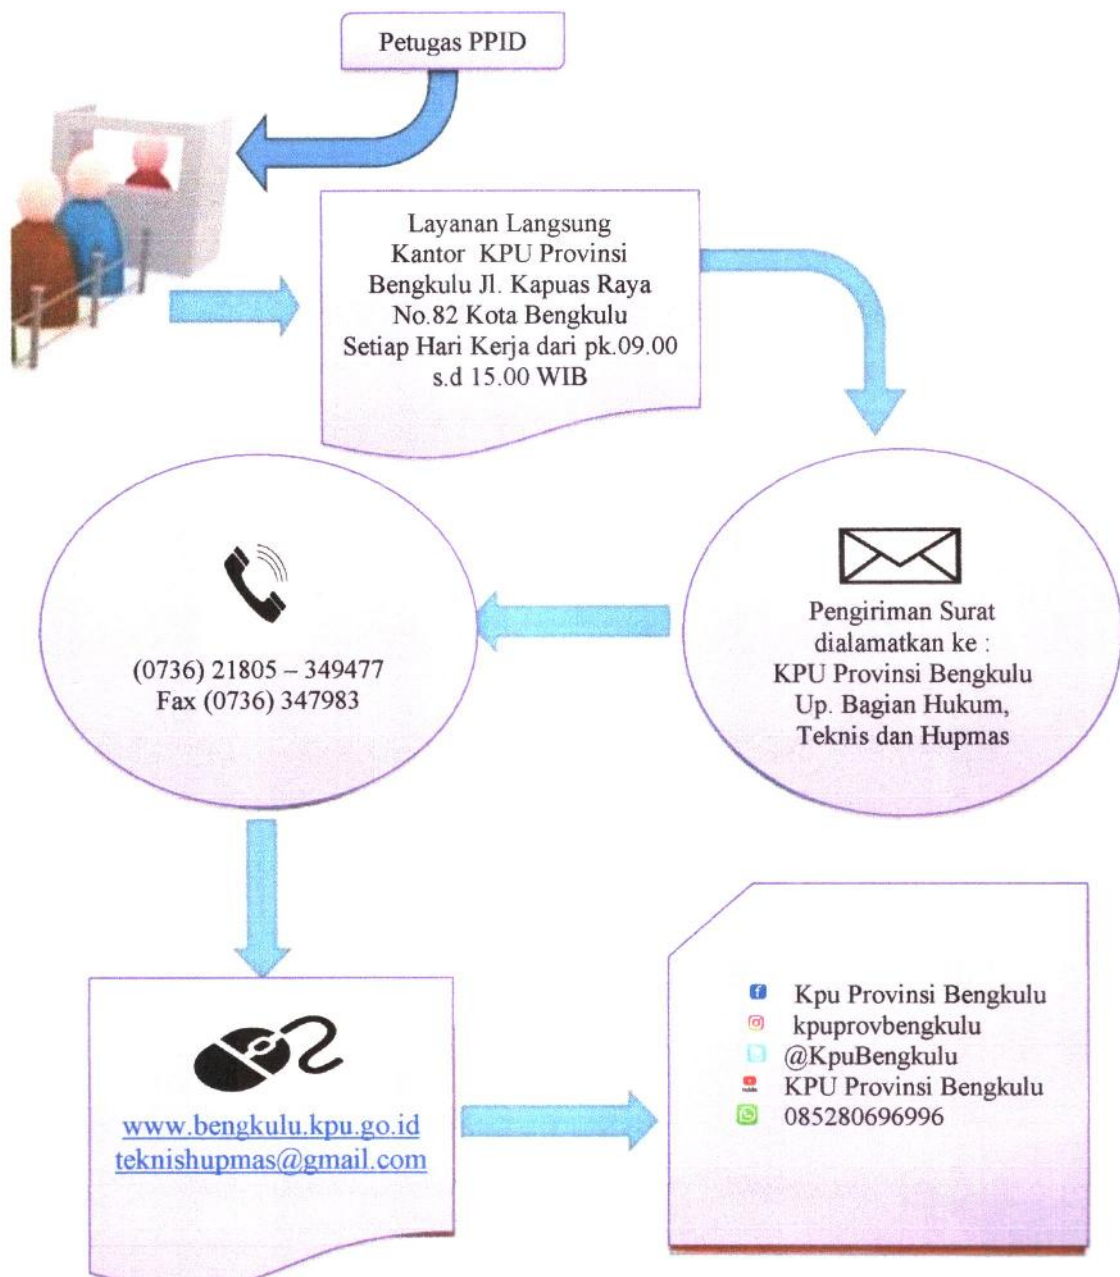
Petugas PPID

Layanan Langsung
Kantor KPU Provinsi Bengkulu Jl. Kapuas Raya No.82 Kota Bengkulu
Setiap Hari Kerja dari pk.09.00 s.d 15.00 WIB

Pengiriman Surat dialamatkan ke :
KPU Provinsi Bengkulu
Up. Bagian Hukum, Teknis dan Hupmas

(0736) 21805 – 349477
Fax (0736) 347983

www.bengkulu.kpu.go.id
teknishupmas@gmail.com

Kpu Provinsi Bengkulu
kpuprovbengkulu
@KpuBengkulu
KPU Provinsi Bengkulu
085280696996